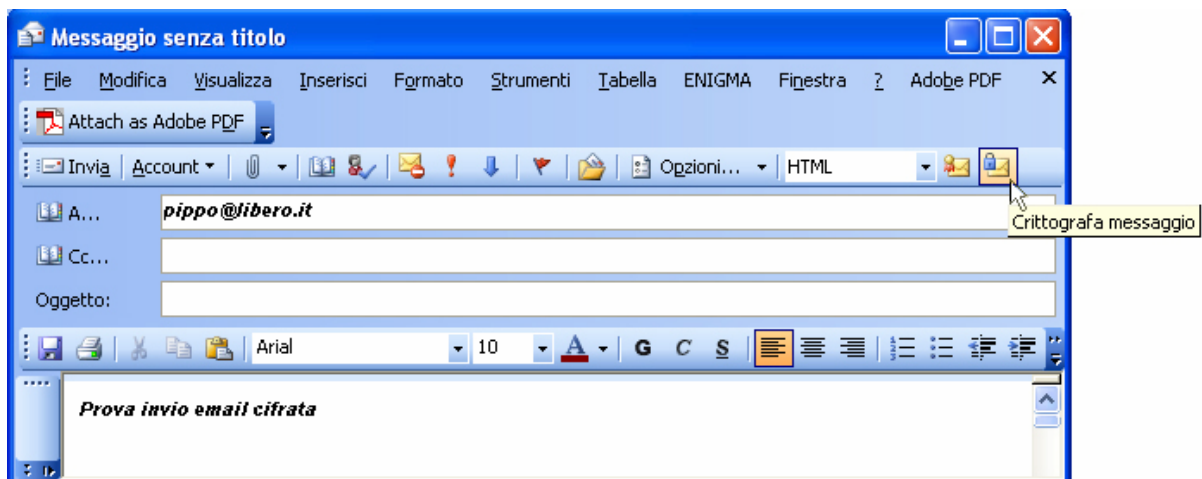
Messaggio senza titolo

File Modifica Visualizza Inserisci Formato Strumenti Tabella ENIGMA Finestra ? Adobe PDF ×

Attach as Adobe PDF

Invia Account Opzioni... HTML

Crittografa messaggio

A... pippo@libero.it

Cc...

Oggetto:

Arial 10 A G C S

Prova invio email cifrata